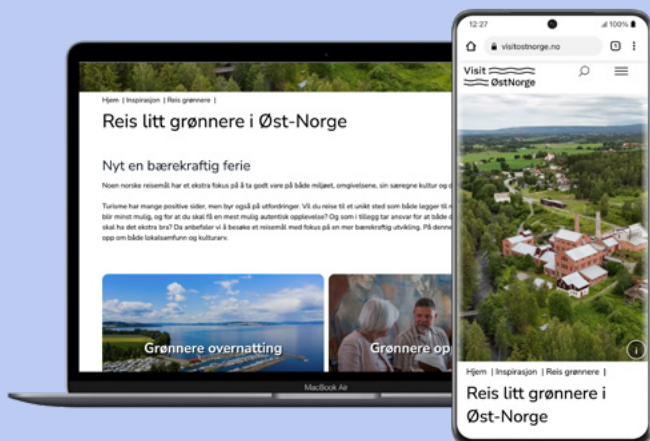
Hjem | Inspirasjon | Reis grønnere |

Reis litt grønnere i Øst-Norge

Nyt en bærekraftig ferie

Noen norske reisemål har et ekstra fokus på å ta godt vare på både miljøet, omgivelsene, sin særegne kultur og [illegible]

Turisme har mange positive sider, men byr også på utfordringer. Vil du reise til et unikt sted som både legger til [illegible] blir minst mulig, og for at du skal få en mest mulig autentisk opplevelse? Og som i tillegg tar ansvar for at både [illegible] skal ha det ekstra bra? Da anbefaler vi å besøke et reisemål med fokus på en mer bærekraftig utvikling. På denne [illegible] opp om både lokalsamfunn og kulturarv.

Grønnere overnatting

Grønnere op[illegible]

MacBook Air

12:27

100%

visitostnorge.no

Visit ØstNorge

Hjem | Inspirasjon | Reis grønnere |

Reis litt grønnere i Øst-Norge